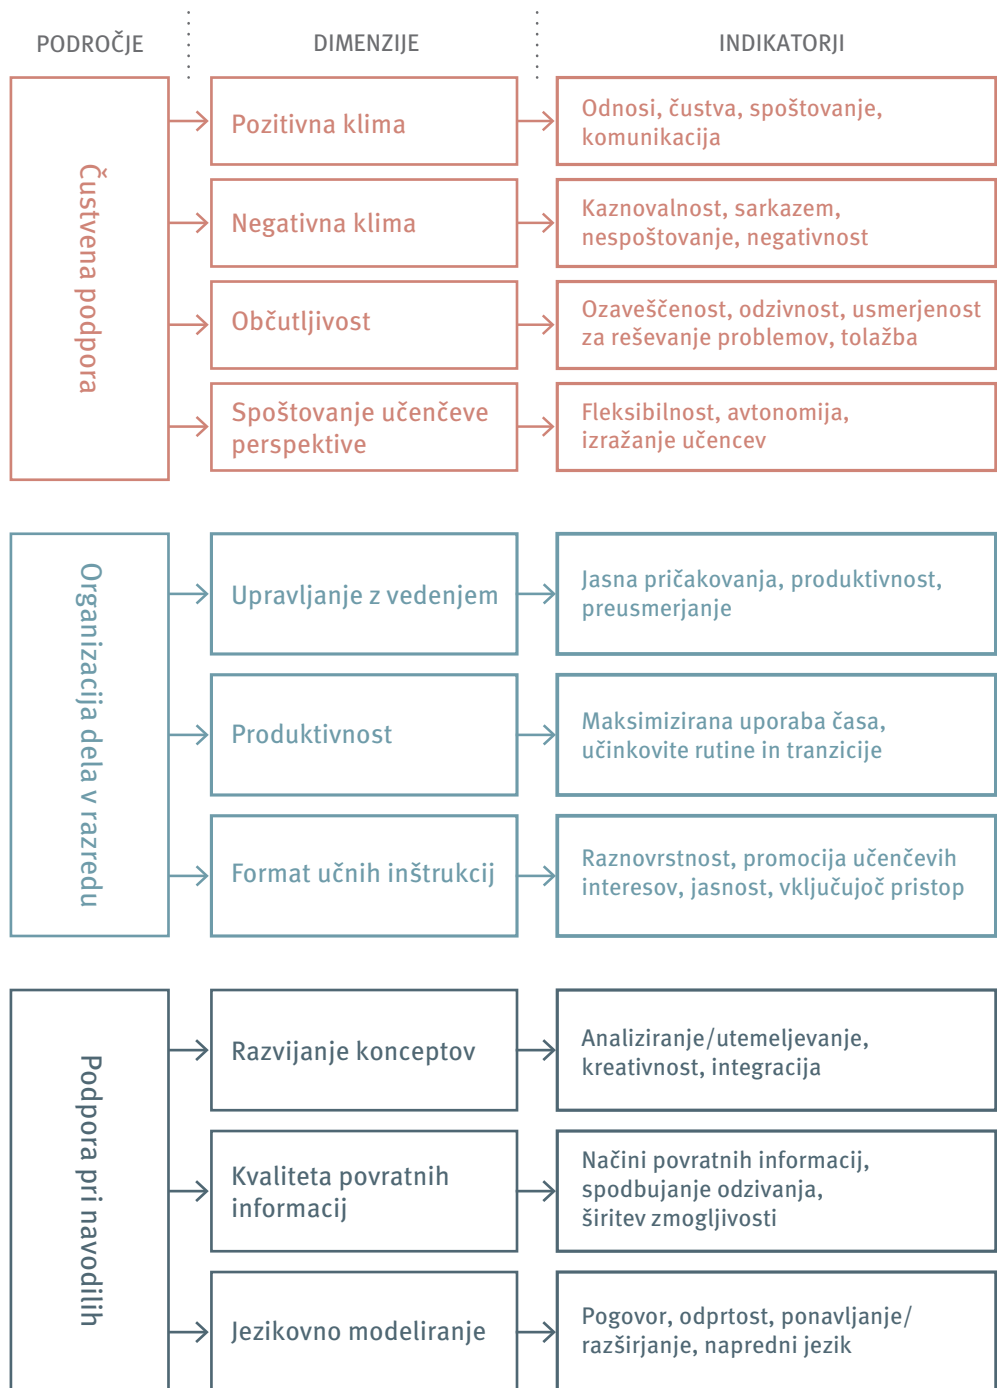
PODROČJE

DIMENZIJE

INDIKATORJI

Čustvena podpora

Pozitivna klima

Odnosi, čustva, spoštovanje, komunikacija

Negativna klima

Kaznovalnost, sarkazem, nespoštovanje, negativnost

Občutljivost

Ozaveščenost, odzivnost, usmerjenost za reševanje problemov, tolažba

Spoštovanje učenčeve perspektive

Fleksibilnost, avtonomija, izražanje učencev

Organizacija dela v razredu

Upravljanje z vedenjem

Jasna pričakovanja, produktivnost, preusmerjanje

Produktivnost

Maksimizirana uporaba časa, učinkovite rutine in tranzicije

Format učnih inštrukcij

Raznovrstnost, promocija učenčevih interesov, jasnost, vključujoč pristop

Podpora pri navodilih

Razvijanje konceptov

Analiziranje/utemeljevanje, kreativnost, integracija

Kvaliteta povratnih informacij

Načini povratnih informacij, spodbujanje odzivanja, širitev zmogljivosti

Jezikovno modeliranje

Pogovor, odprtost, ponavljanje/razširjanje, napredni jezik